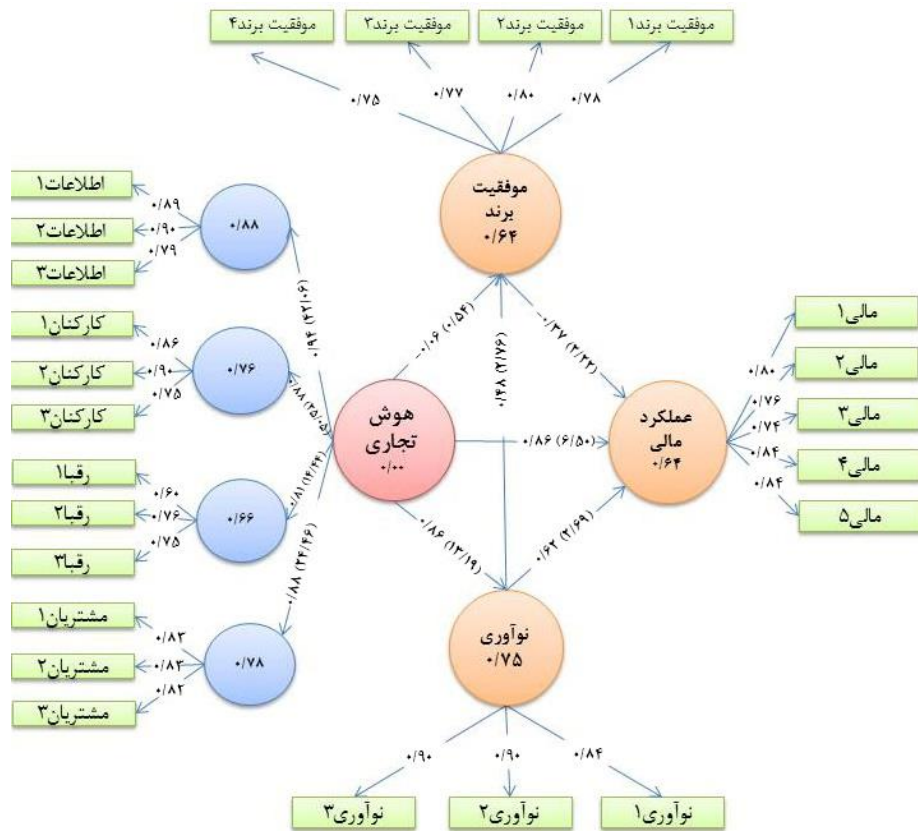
موفقیت برند۴
موفقیت برند۳
موفقیت برند۲
موفقیت برند۱
۰/۷۵
۰/۷۷
۰/۸۰
۰/۷۸

اطلاعات۱
اطلاعات۲
اطلاعات۳
۰/۸۹
۰/۹۰
۰/۷۹
۰/۸۸

موفقیت برند
۰/۶۴

کارکنان۱
کارکنان۲
کارکنان۳
۰/۸۶
۰/۹۰
۰/۷۵
۰/۷۶

۰/۹۴ (۴۲/۰۶)
-۰/۰۶ (۰/۵۴)
۰/۴۸ (۳/۷۶)
-۰/۳۷ (۳/۳۲)
۰/۸۸ (۳۵/۰۵)

هوش تجاری
۰/۰۰

۰/۸۶ (۶/۵۰)

عملکرد مالی
۰/۶۴

مالی۱
مالی۲
مالی۳
مالی۴
مالی۵
۰/۸۰
۰/۷۶
۰/۷۴
۰/۸۴
۰/۸۴

رقبا۱
رقبا۲
رقبا۳
۰/۶۰
۰/۷۶
۰/۷۵
۰/۶۶
۰/۸۱ (۱۳/۴۴)
۰/۸۸ (۳۴/۴۶)
۰/۸۶ (۱۳/۱۹)
۰/۶۲ (۳/۶۹)

مشتریان۱
مشتریان۲
مشتریان۳
۰/۸۳
۰/۸۳
۰/۸۲
۰/۷۸

نوآوری
۰/۷۵

۰/۹۰
۰/۹۰
۰/۸۴
نوآوری۳
نوآوری۲
نوآوری۱